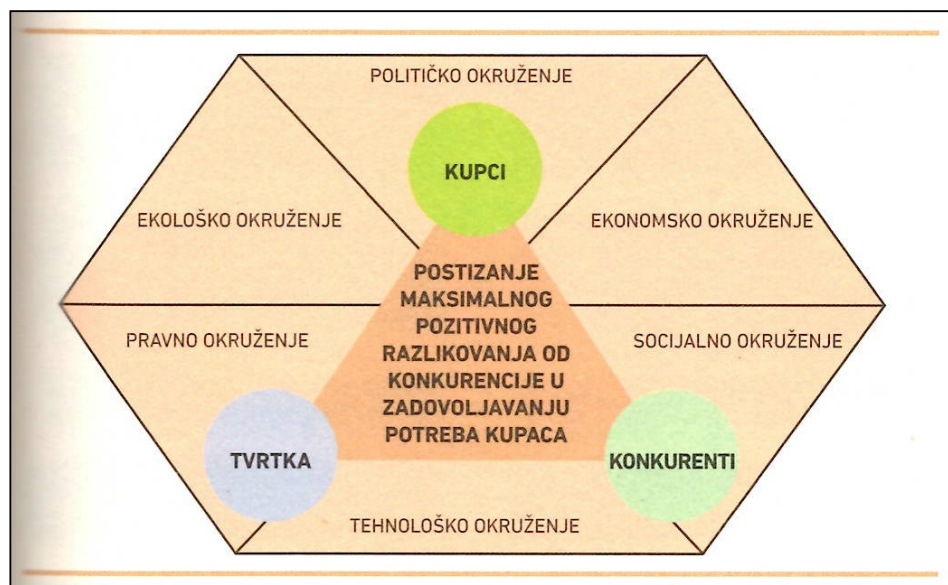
POLITIČKO OKRUŽENJE

KUPCI

EKOLOŠKO OKRUŽENJE

EKONOMSKO OKRUŽENJE

POSTIZANJE MAKSIMALNOG POZITIVNOG RAZLIKOVANJA OD KONKURENCIJE U ZADOVOLJAVANJU POTREBA KUPACA

PRAVNO OKRUŽENJE

SOCIJALNO OKRUŽENJE

TVRTKA

KONKURENTI

TEHNOLOŠKO OKRUŽENJE